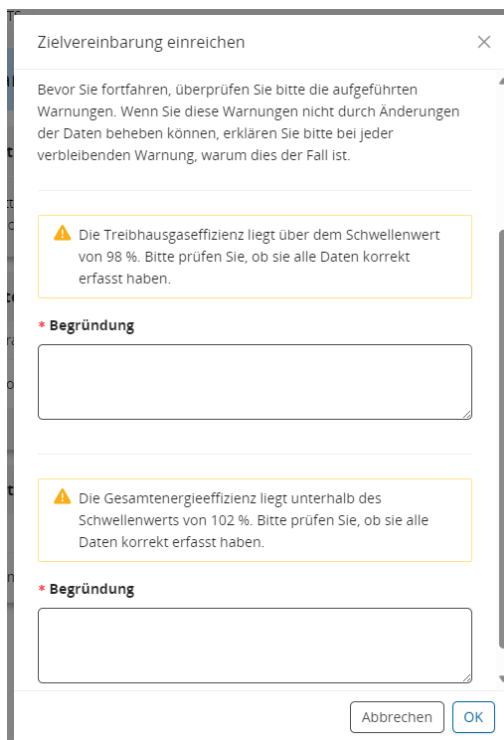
Zielvereinbarung einreichen

×

Bevor Sie fortfahren, überprüfen Sie bitte die aufgeführten Warnungen. Wenn Sie diese Warnungen nicht durch Änderungen der Daten beheben können, erklären Sie bitte bei jeder verbleibenden Warnung, warum dies der Fall ist.

Die Treibhausgaseffizienz liegt über dem Schwellenwert von 98 %. Bitte prüfen Sie, ob sie alle Daten korrekt erfasst haben.

* Begründung

Die Gesamtenergieeffizienz liegt unterhalb des Schwellenwerts von 102 %. Bitte prüfen Sie, ob sie alle Daten korrekt erfasst haben.

* Begründung

Abbrechen

OK